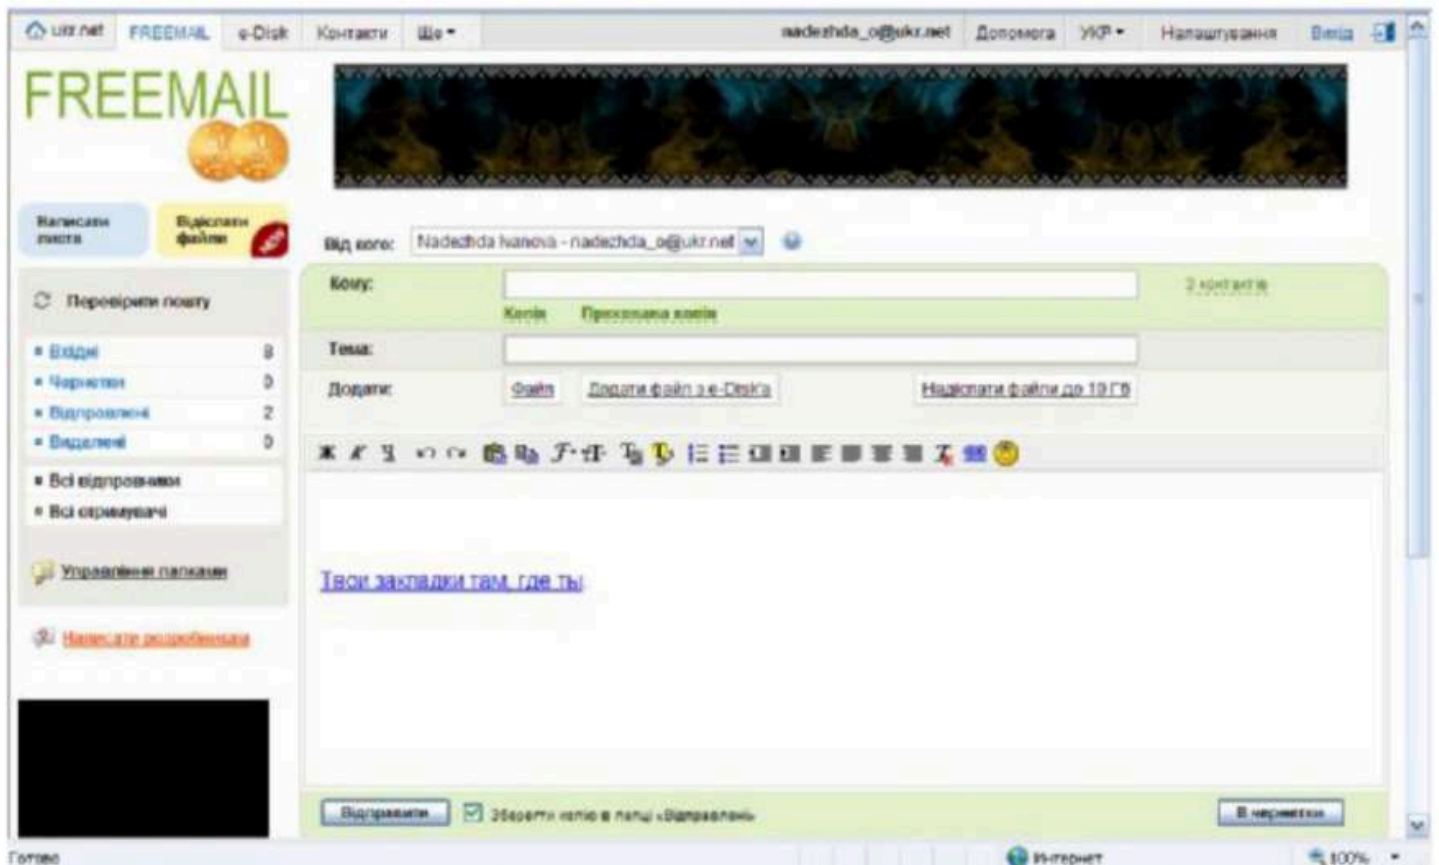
ukr.net FREEMAIL e-Disk Контакти Ще ▾ nadezhda_o@ukr.net Допомога УКР ▾ Налаштування Вихід

FREEMAIL

Написати листа

Відіслати файли

Від кого: Nadezhda Ivanova - nadezhda_o@ukr.net

Кому:

2 контакти

Копія Прихована копія

Тема:

Додати: Файл Додати файл з e-Disk'a Надіслати файли до 10 ГБ

Перевірити пошту

• Вхідні 8
• Чернетки 0
• Відправлені 2
• Видалені 0

• Всі відправники
• Всі отримувачі

Управління папками

Написати розробникам

Твои закладки там, где ты

Відправити

Зберегти копію в папці «Відправлені»

В чернетки

Готово

Интернет

100%